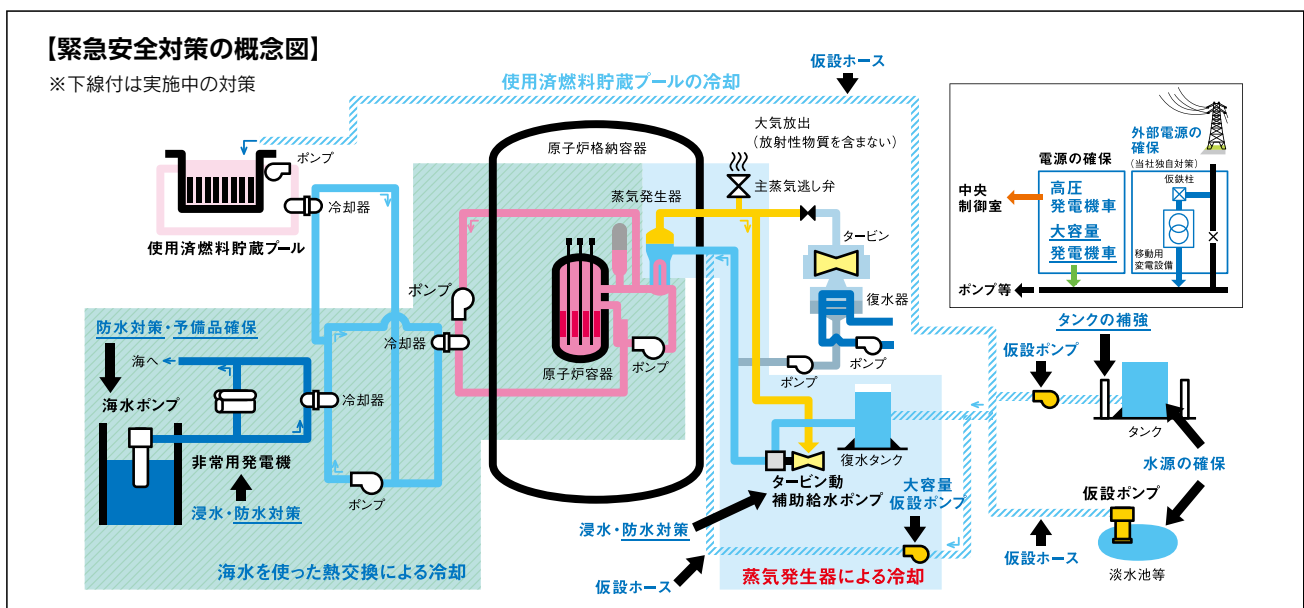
【緊急安全対策の概念図】
※下線付は実施中の対策

使用済燃料貯蔵プールの冷却
仮設ホース

ポンプ
冷却器
使用済燃料貯蔵プール

原子炉格納容器
大気放出
（放射性物質を含まない）
主蒸気逃し弁
蒸気発生器
タービン
復水器
ポンプ
ポンプ
原子炉容器
ポンプ
冷却器
ポンプ

外部電源の確保
（当社独自対策）
電源の確保
中央制御室
高圧発電機車
大容量発電機車
仮鉄柱
移動用変電設備
ポンプ等

防水対策・予備品確保
海へ
海水ポンプ
冷却器
非常用発電機
浸水・防水対策
ポンプ
海水を使った熱交換による冷却

タンクの補強
仮設ポンプ
タンク
復水タンク
タービン動補助給水ポンプ
大容量仮設ポンプ
水源の確保
仮設ポンプ
浸水・防水対策
仮設ホース
蒸気発生器による冷却
仮設ホース
淡水池等